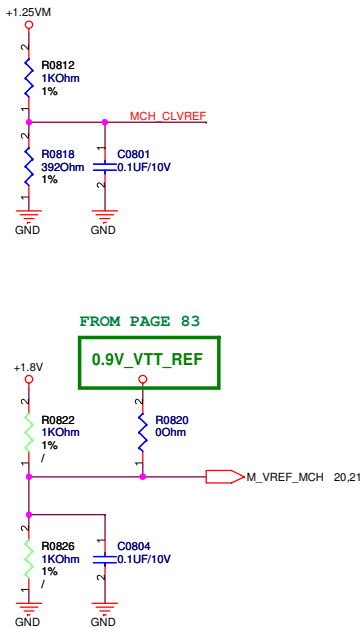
+1.25VM

2
R0812
1KOhm
1%
1

MCH_CLVREF

2
R0818
392Ohm
1%
1

1
C0801
0.1UF/10V
2

GND
GND

FROM PAGE 83

0.9V_VTT_REF

+1.8V

2
R0822
1KOhm
1%
/
1

2
R0820
0Ohm
1

M_VREF_MCH 20,21

2
R0826
1KOhm
1%
/
1

1
C0804
0.1UF/10V
2

GND
GND